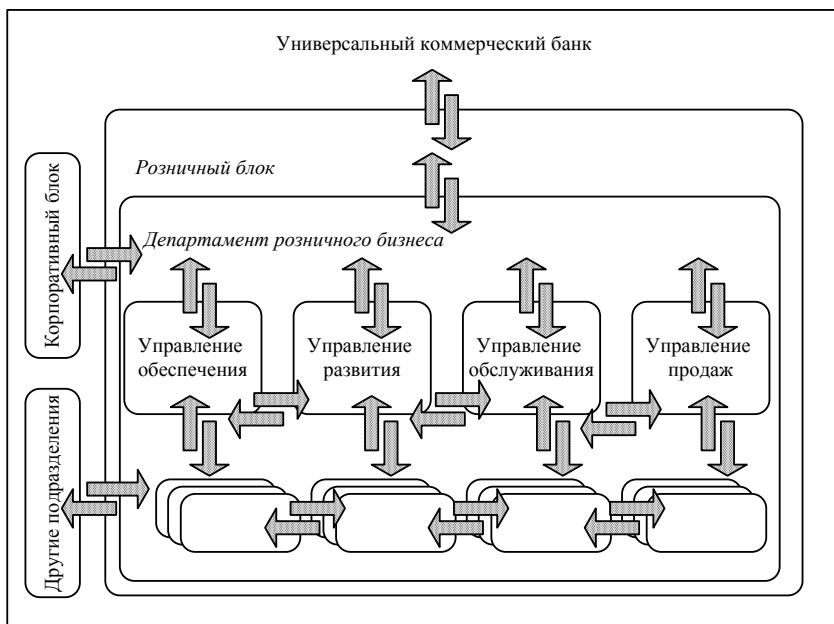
Универсальный коммерческий банк

Розничный блок

Департамент розничного бизнеса

Корпоративный блок

Другие подразделения

Управление обеспечения

Управление развития

Управление обслуживания

Управление продаж